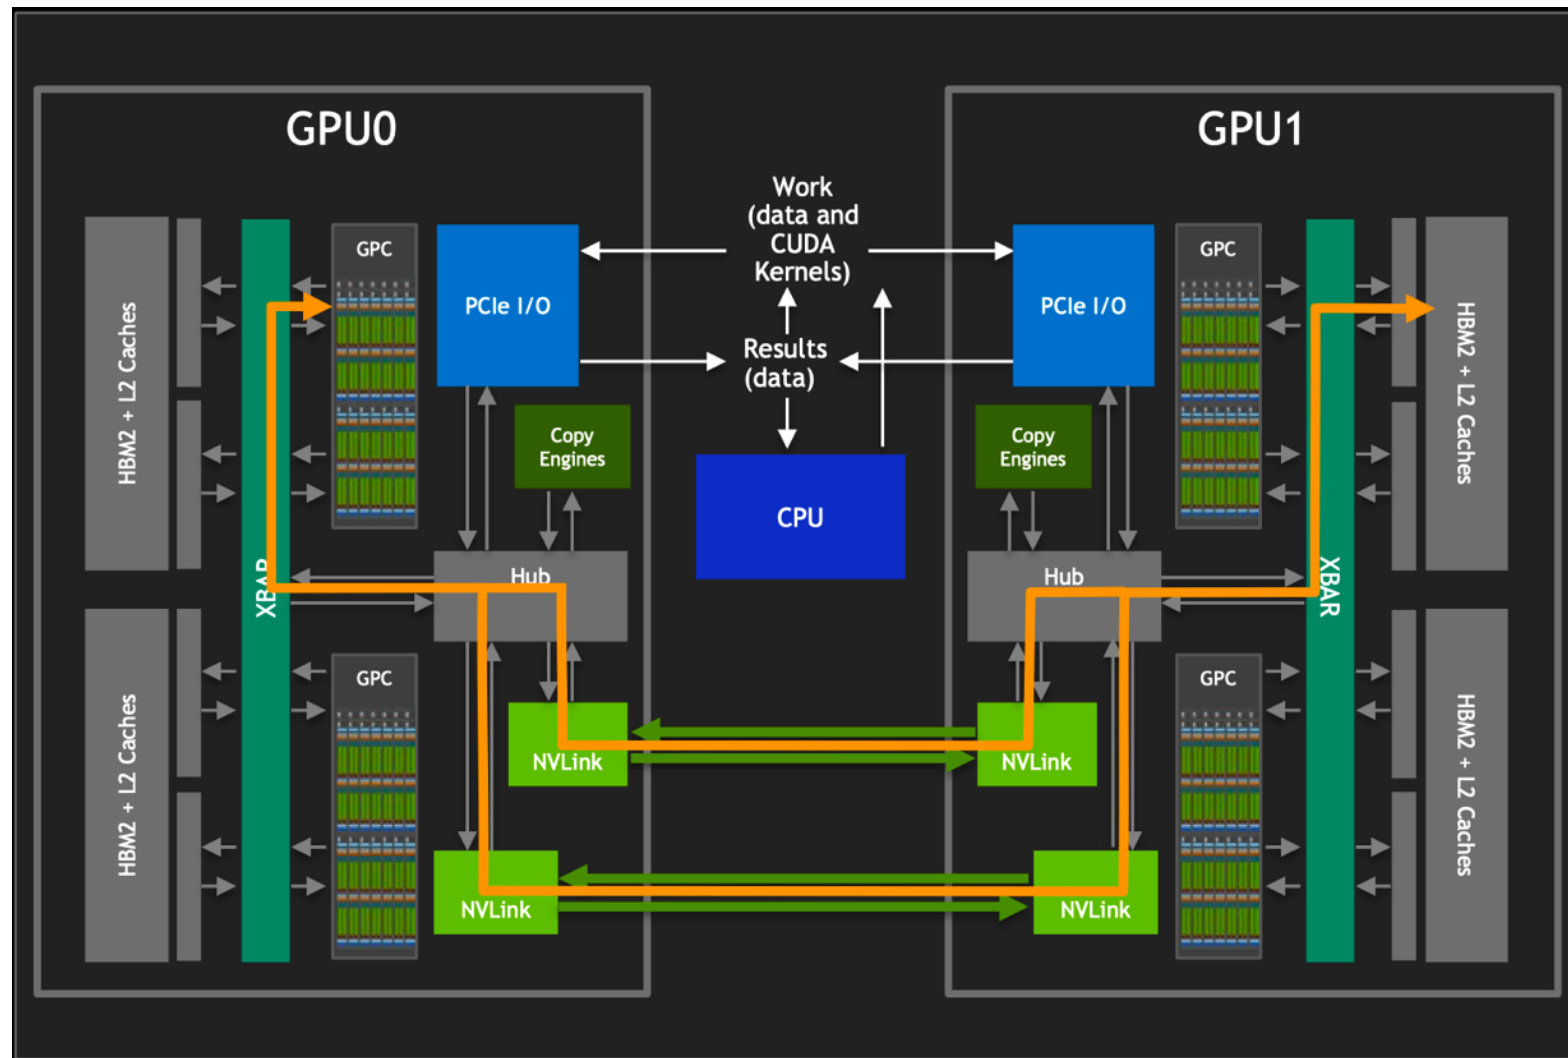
GPU0

GPU1

Work (data and CUDA Kernels)

Results (data)

HBM2 + L2 Caches

XBAR

GPC

PCIe I/O

Copy Engines

Hub

CPU

GPC

PCIe I/O

Copy Engines

Hub

XBAR

HBM2 + L2 Caches

HBM2 + L2 Caches

GPC

NVLink

NVLink

NVLink

NVLink

GPC

HBM2 + L2 Caches